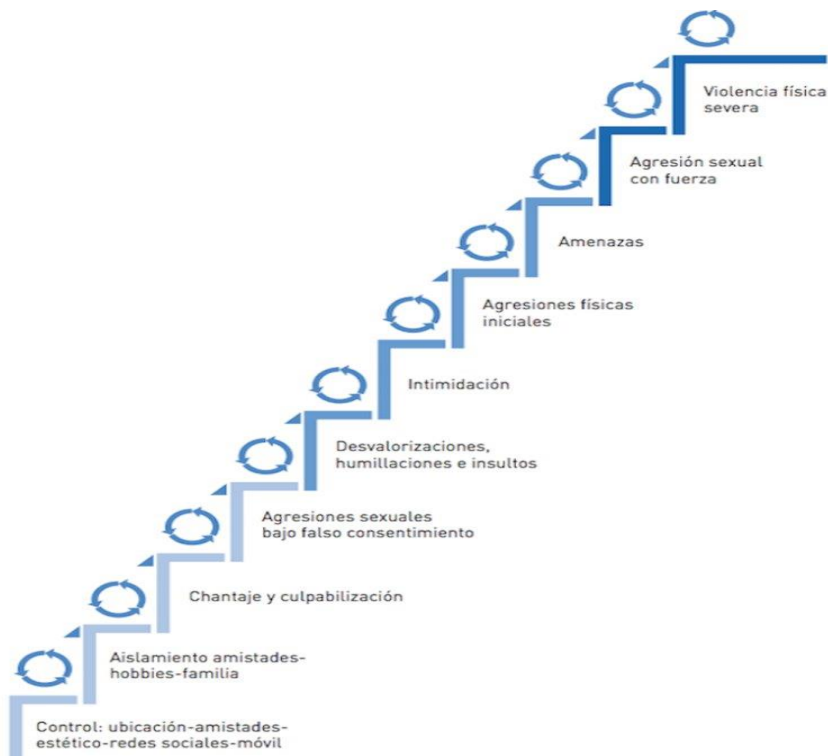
Violencia física severa

Agresión sexual con fuerza

Amenazas

Agresiones físicas iniciales

Intimidación

Desvalorizaciones, humillaciones e insultos

Agresiones sexuales bajo falso consentimiento

Chantaje y culpabilización

Aislamiento amistades-hobbies-familia

Control: ubicación-amistades-estético-redes sociales-móvil